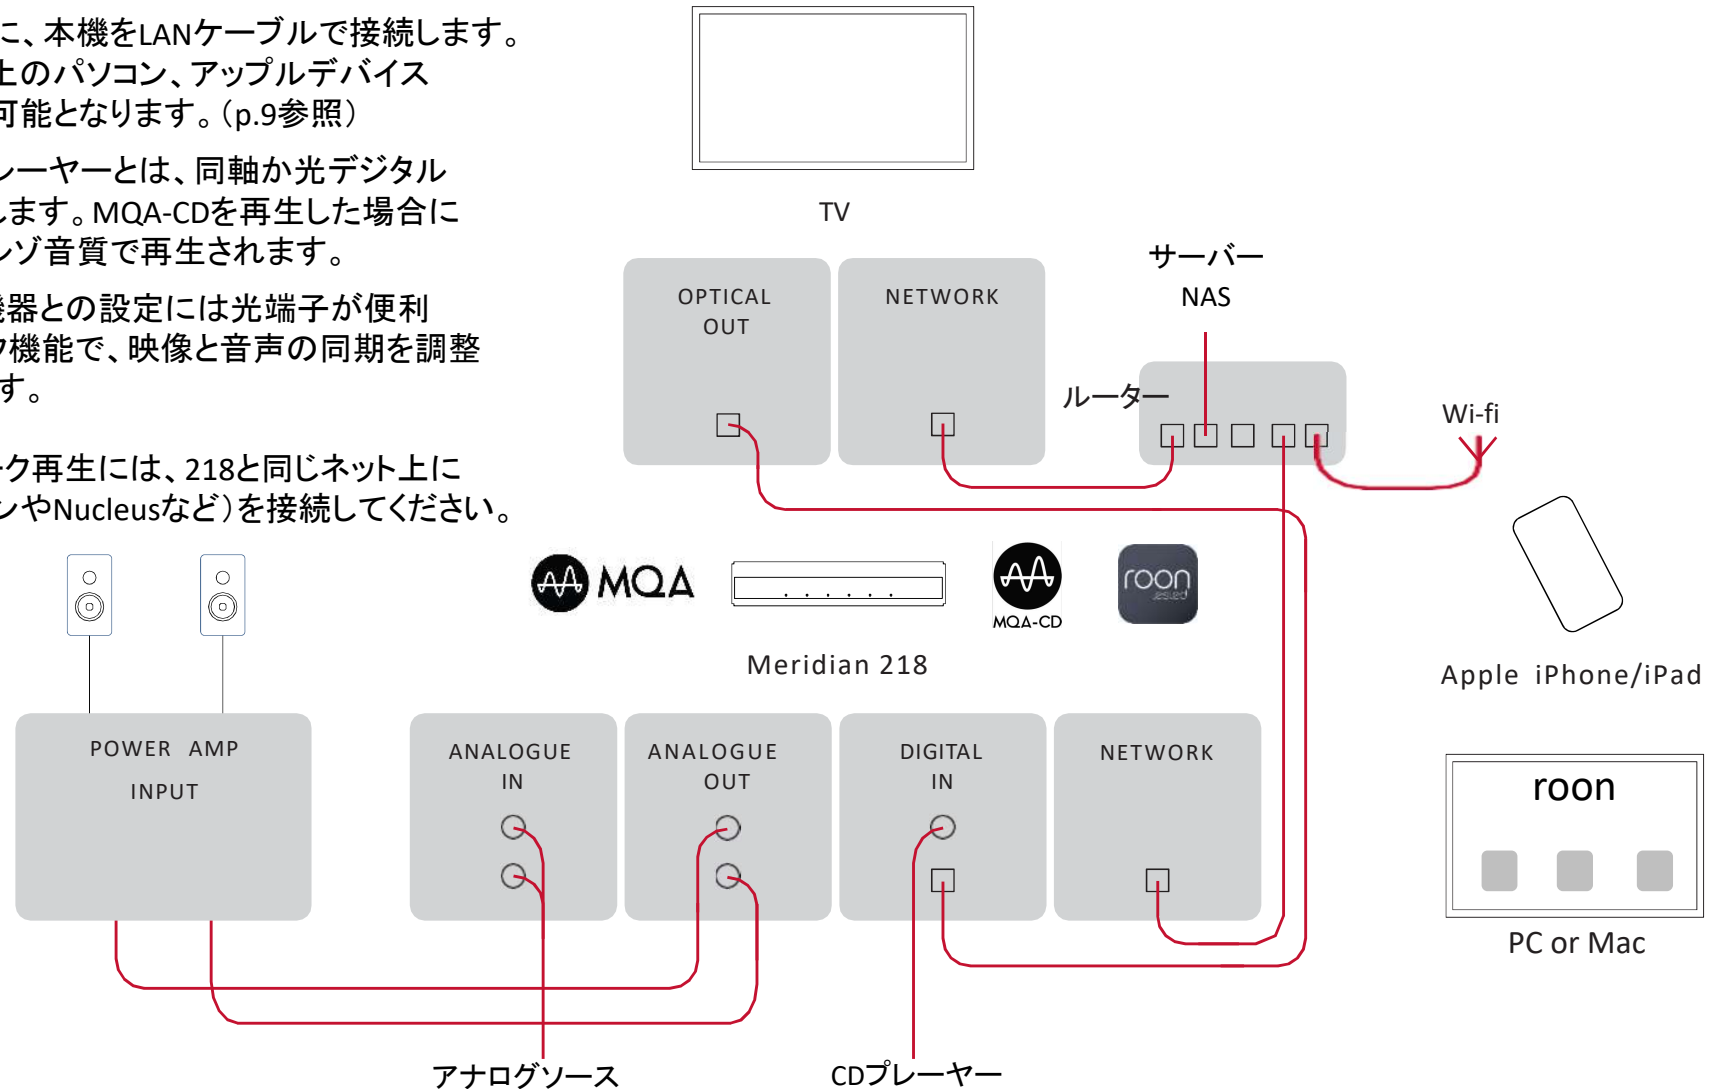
に、本機をLANケーブルで接続します。
上のパソコン、アップルデバイス
可能となります。(p.9参照)

レーヤーとは、同軸か光デジタル
します。MQA-CDを再生した場合に
レゾ音質で再生されます。

機器との設定には光端子が便利
ク機能で、映像と音声の同期を調整
す。

ーク再生には、218と同じネット上に
ンやNucleusなど)を接続してください。

TV

OPTICAL OUT

NETWORK

サーバー
NAS

ルーター

Wi-fi

MQA

MQA-CD

roon

Meridian 218

Apple iPhone/iPad

POWER AMP
INPUT

ANALOGUE IN

ANALOGUE OUT

DIGITAL IN

NETWORK

roon

PC or Mac

アナログソース

CDプレーヤー